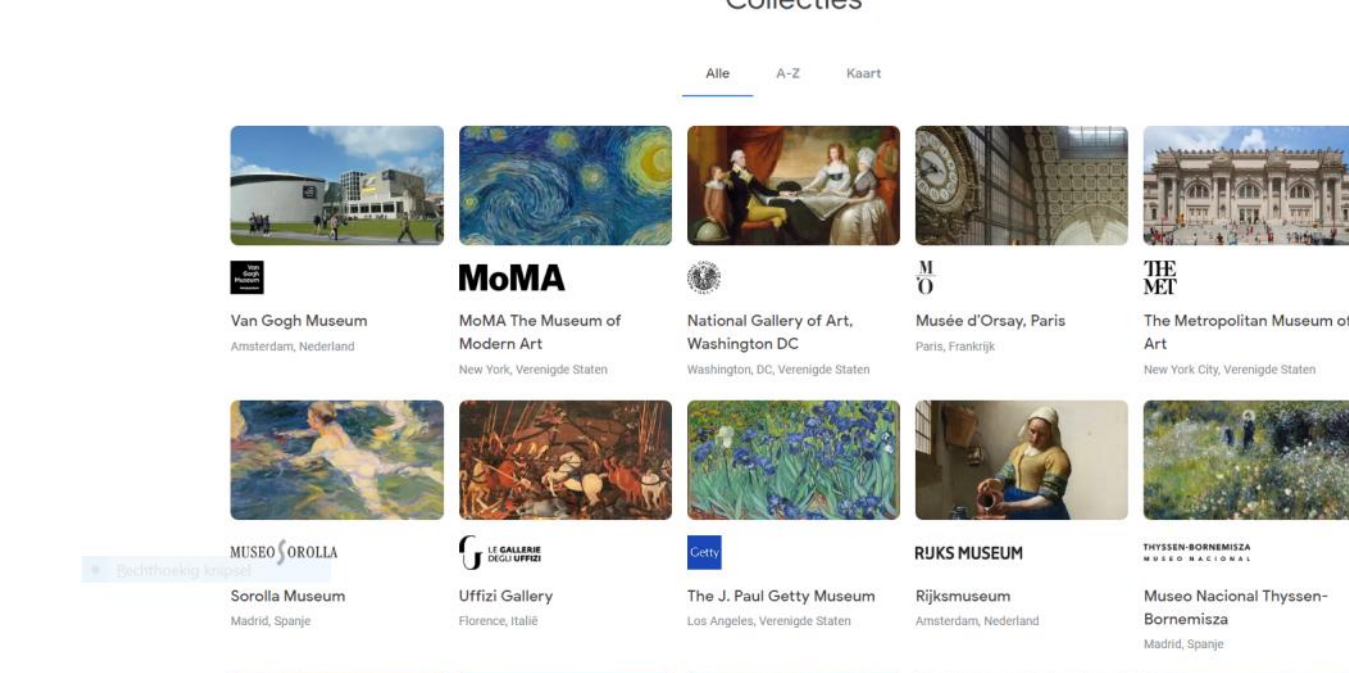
Collecties

Alle A-Z Kaart

Van Gogh Museum

Van Gogh Museum
Amsterdam, Nederland

MoMA

MoMA The Museum of Modern Art
New York, Verenigde Staten

National Gallery of Art, Washington DC
Washington, DC, Verenigde Staten

M O

Musée d'Orsay, Paris
Paris, Frankrijk

THE MET

The Metropolitan Museum of Art
New York City, Verenigde Staten

MUSEO SOROLLA

Sorolla Museum
Madrid, Spanje

LE GALLERIE DEGLI UFFIZI

Uffizi Gallery
Florence, Italië

Getty

The J. Paul Getty Museum
Los Angeles, Verenigde Staten

RIJKS MUSEUM

Rijksmuseum
Amsterdam, Nederland

THYSSEN-BORNEMISZA MUSEO NACIONAL

Museo Nacional Thyssen-Bornemisza
Madrid, Spanje

Rechthoekig knipsel